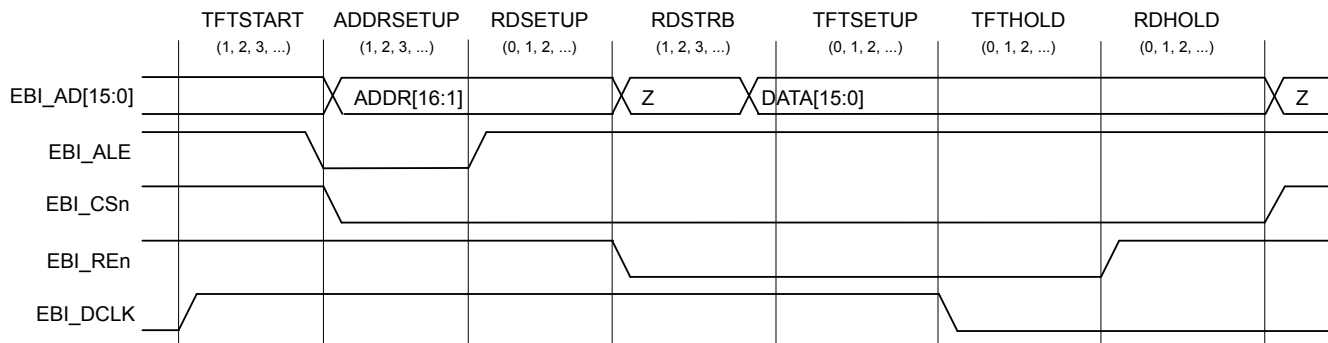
TFTSTART (1, 2, 3, ...)
ADDRSETUP (1, 2, 3, ...)
RDSETUP (0, 1, 2, ...)
RDSTRB (1, 2, 3, ...)
TFTSETUP (0, 1, 2, ...)
TFTHOLD (0, 1, 2, ...)
RDHOLD (0, 1, 2, ...)

EBI_AD[15:0]
ADDR[16:1]
Z
DATA[15:0]
Z
EBI_ALE
EBI_CSn
EBI_REn
EBI_DCLK